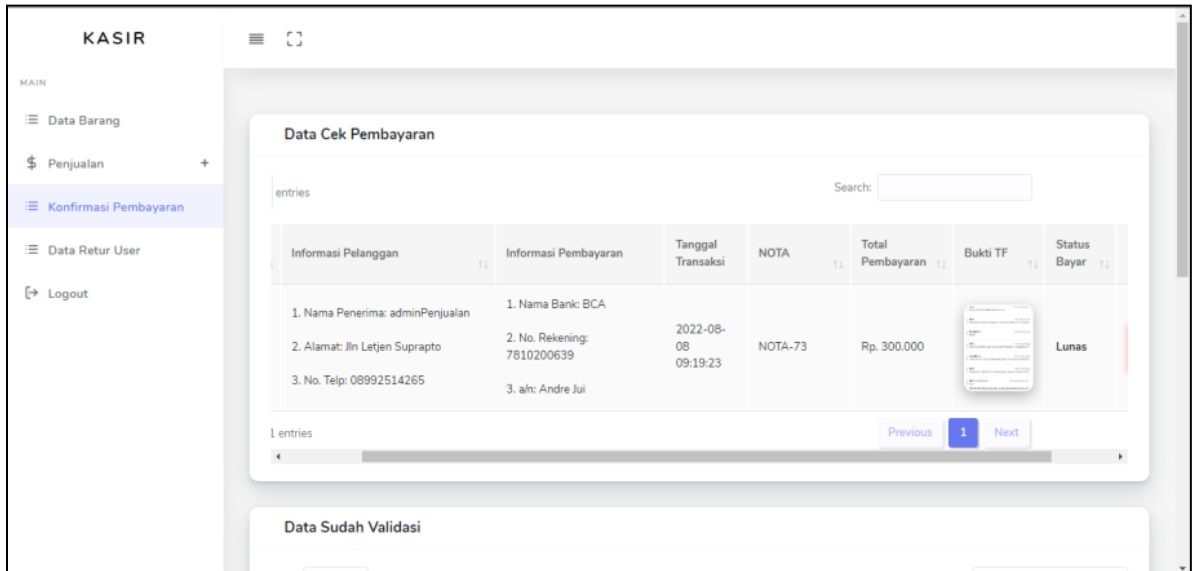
KASIR

MAIN

Data Barang

$ Penjualan +

Konfirmasi Pembayaran

Data Retur User

Logout

Data Cek Pembayaran

entries

Search:

| Informasi Pelanggan | Informasi Pembayaran | Tanggal Transaksi | NOTA | Total Pembayaran | Bukti TF | Status Bayar |
|---|---|---|---|---|---|---|
| 1. Nama Penerima: adminPenjualan 2. Alamat: Jln Letjen Suprapto 3. No. Telp: 08992514265 | 1. Nama Bank: BCA 2. No. Rekening: 7810200639 3. a/n: Andre Jui | 2022-08-08 09:19:23 | NOTA-73 | Rp. 300.000 | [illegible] | Lunas |

1 entries

Previous 1 Next

Data Sudah Validasi